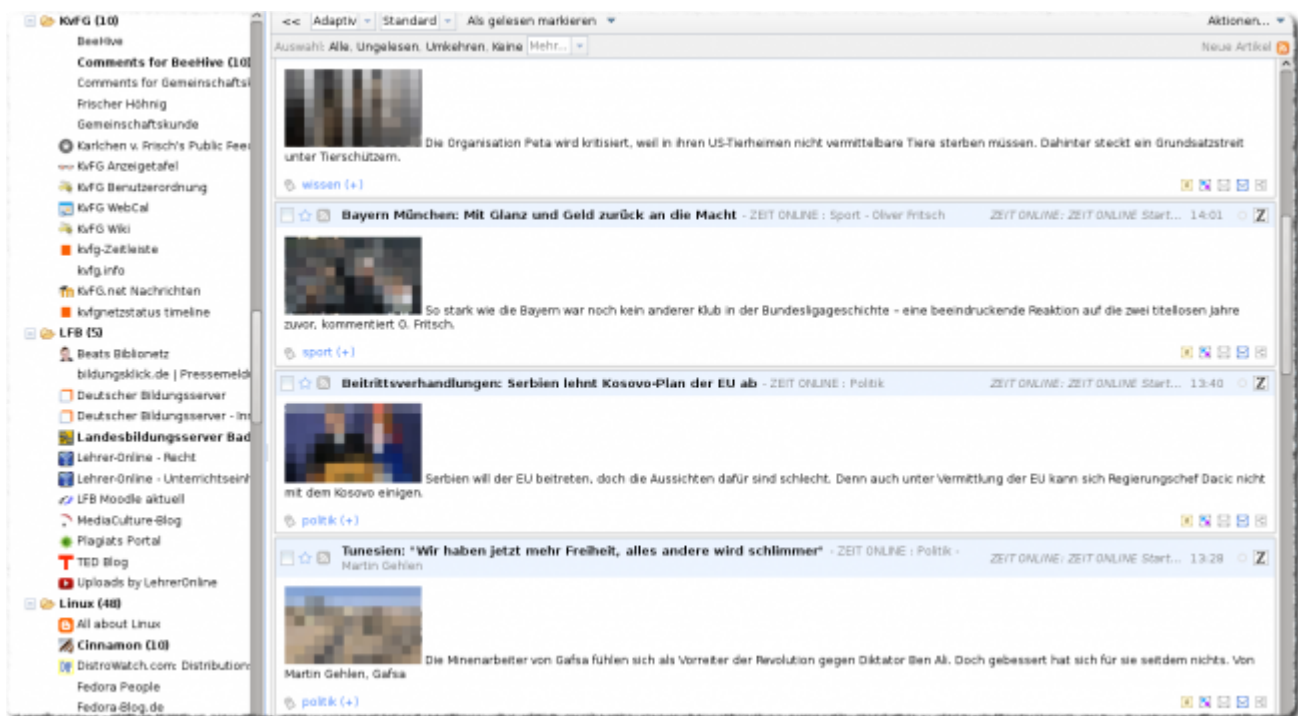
KvFG (10)
BeeHive
Comments for BeeHive (10)
Comments for Gemeinschaftsk
Frischer Höhnig
Gemeinschaftskunde
Karlchen v. Frisch's Public Feed
KvFG Anzeigetafel
KvFG Benutzerordnung
KvFG WebCal
KvFG Wiki
kvfg-Zeitleiste
kvfg.info
KvFG.net Nachrichten
kvfgnetzstatus timeline
LFB (5)
Beats Biblionetz
bildungsklick.de | Pressemeld
Deutscher Bildungsserver
Deutscher Bildungsserver - Ins
Landesbildungsserver Bad
Lehrer-Online - Recht
Lehrer-Online - Unterrichtseinh
LFB Moodle aktuell
MediaCulture-Blog
Plagiats Portal
TED Blog
Uploads by LehrerOnline
Linux (48)
All about Linux
Cinnamon (10)
DistroWatch.com: Distribution
Fedora People
Fedora-Blog.de

<< Adaptiv Standard Als gelesen markieren Aktionen...
Auswahl: Alle, Ungelesen, Umkehren, Keine Mehr... Neue Artikel

Die Organisation Peta wird kritisiert, weil in ihren US-Tierheimen nicht vermittelbare Tiere sterben müssen. Dahinter steckt ein Grundsatzstreit unter Tierschützern.
wissen (+)

Bayern München: Mit Glanz und Geld zurück an die Macht - ZEIT ONLINE : Sport - Oliver Fritsch ZEIT ONLINE: ZEIT ONLINE Start... 14:01
So stark wie die Bayern war noch kein anderer Klub in der Bundesligageschichte - eine beeindruckende Reaktion auf die zwei titellosen Jahre zuvor, kommentiert O. Fritsch.
sport (+)

Beitrittsverhandlungen: Serbien lehnt Kosovo-Plan der EU ab - ZEIT ONLINE : Politik ZEIT ONLINE: ZEIT ONLINE Start... 13:40
Serbien will der EU beitreten, doch die Aussichten dafür sind schlecht. Denn auch unter Vermittlung der EU kann sich Regierungschef Dacic nicht mit dem Kosovo einigen.
politik (+)

Tunesien: "Wir haben jetzt mehr Freiheit, alles andere wird schlimmer" - ZEIT ONLINE : Politik - Martin Gehlen ZEIT ONLINE: ZEIT ONLINE Start... 13:28
Die Minenarbeiter von Gafsa fühlen sich als Vorreiter der Revolution gegen Diktator Ben Ali. Doch gebessert hat sich für sie seitdem nichts. Von Martin Gehlen, Gafsa
politik (+)